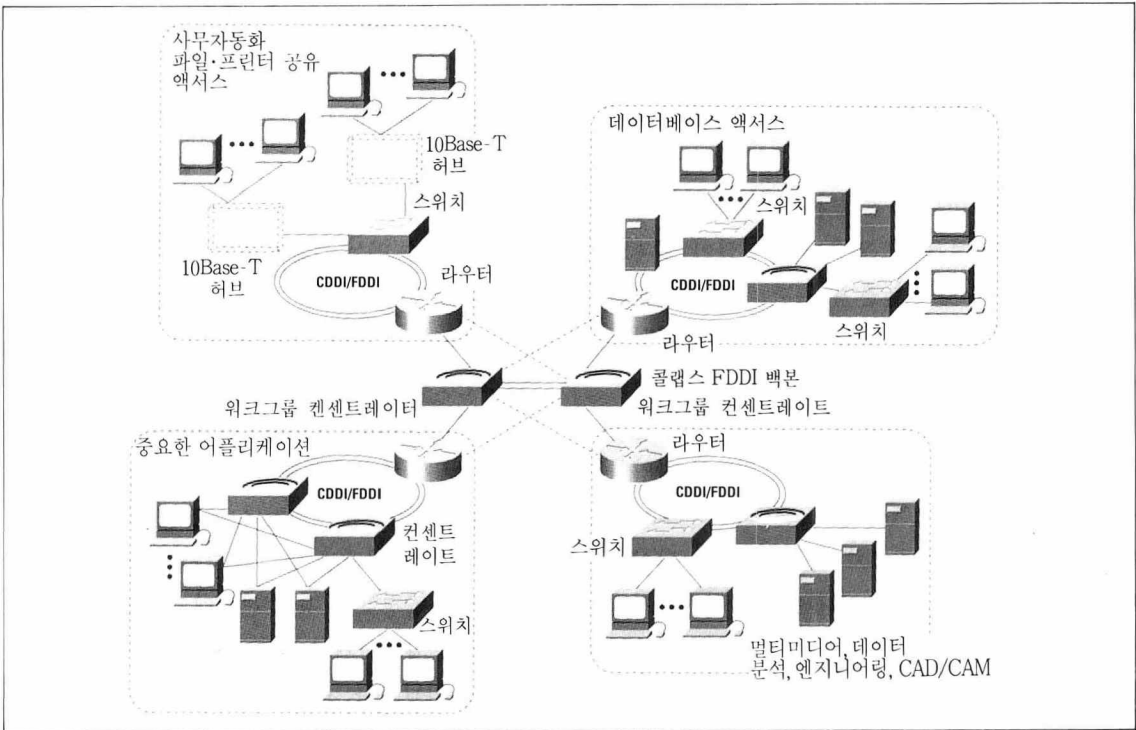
사무자동화
파일·프린터 공유
액서스

10Base-T
허브

스위치

10Base-T
허브

CDDI/FDDI

라우터

데이터베이스 액서스

스위치

CDDI/FDDI

스위치

라우터

콜랩스 FDDI 백본

위크그룹 켄센트레이터

위크그룹 컨센트레이트

중요한 어플리케이션

CDDI/FDDI

컨센트
레이트

스위치

라우터

CDDI/FDDI

스위치

멀티미디어, 데이터
분석, 엔지니어링, CAD/CAM